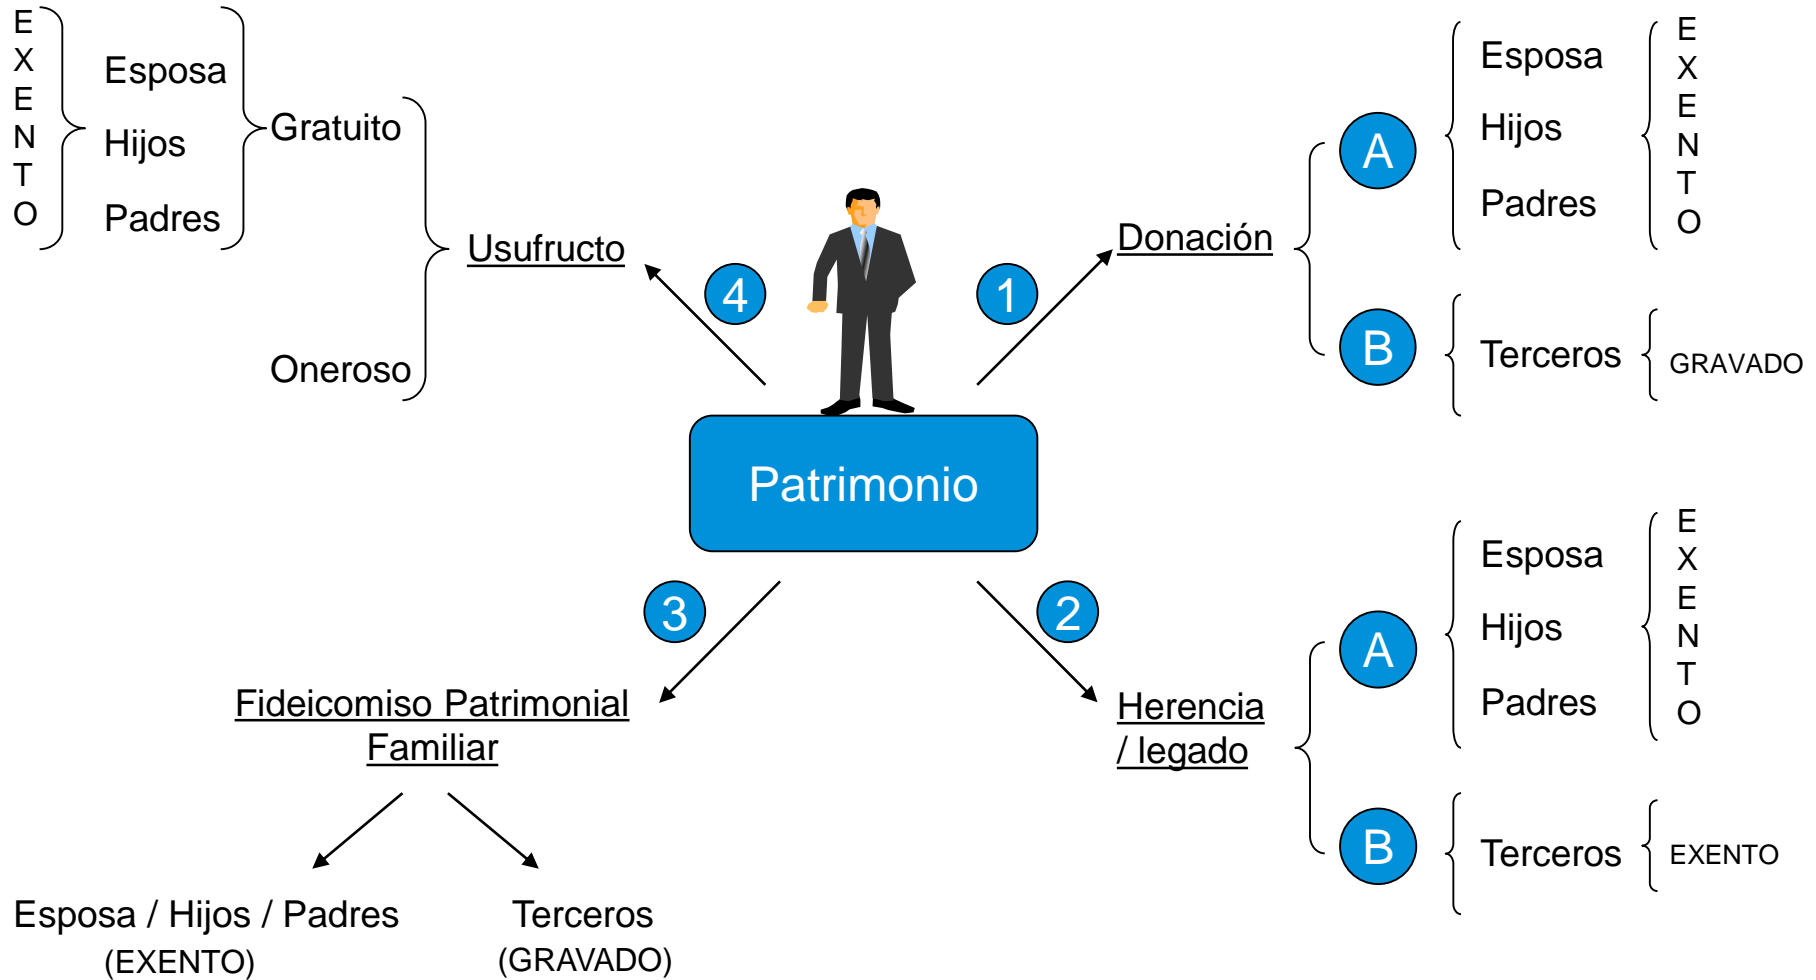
EXENTO
Esposa
Hijos
Padres
Gratuito
Oneroso
Usufructo
4
1
Donación
A
Esposa
Hijos
Padres
EXENTO
B
Terceros
GRAVADO
Patrimonio
3
2
Fideicomiso Patrimonial Familiar
Herencia / legado
A
Esposa
Hijos
Padres
EXENTO
B
Terceros
EXENTO
Esposa / Hijos / Padres
(EXENTO)
Terceros
(GRAVADO)